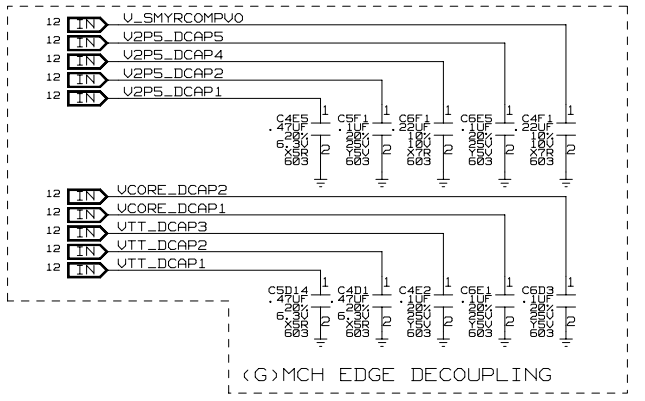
12 IN V_SMYRCOMPV0
12 IN V2P5_DCAP5
12 IN V2P5_DCAP4
12 IN V2P5_DCAP2
12 IN V2P5_DCAP1

C4E5 .47UF 20% 6.3V X5R 603 1 2
C5F1 .1UF 20% 25V Y5V 603 1 2
C6F1 .22UF 10% 10V X7R 603 1 2
C6E5 .1UF 20% 25V Y5V 603 1 2
C4F1 .22UF 10% 10V X7R 603 1 2

12 IN VCORE_DCAP2
12 IN VCORE_DCAP1
12 IN VTT_DCAP3
12 IN VTT_DCAP2
12 IN VTT_DCAP1

C5D14 .47UF 20% 6.3V X5R 603 1 2
C4D1 .47UF 20% 6.3V X5R 603 1 2
C4E2 .1UF 20% 25V Y5V 603 1 2
C6E1 .1UF 20% 25V Y5V 603 1 2
C6D3 .1UF 20% 25V Y5V 603 1 2

(G)MCH EDGE DECOUPLING